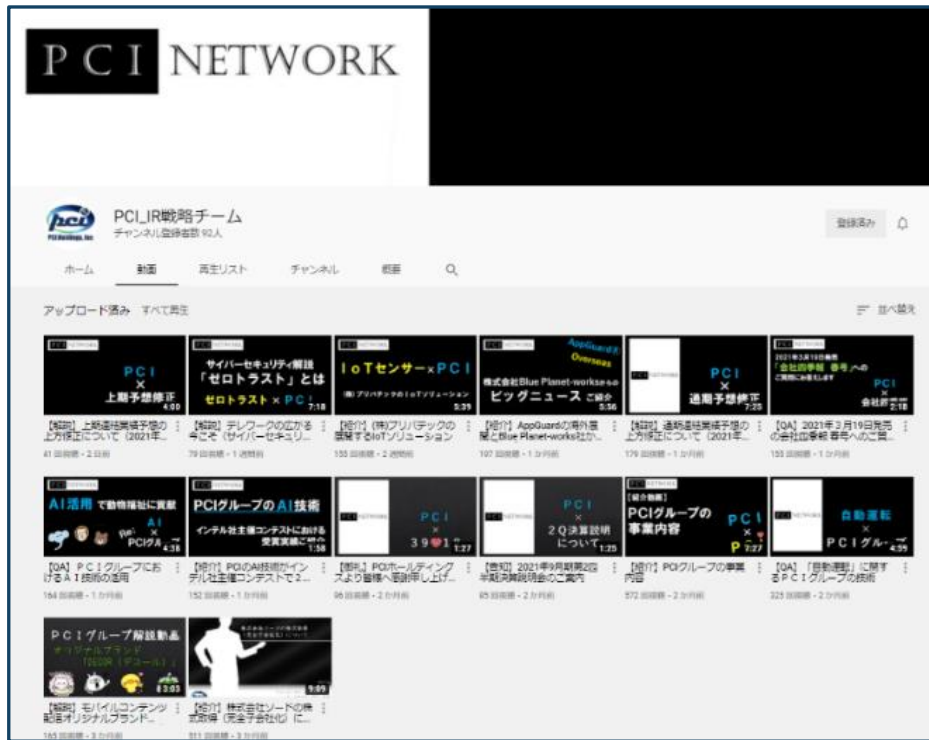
P C I NETWORK

PCI_IR戦略チーム
チャンネル登録者数 92人

登録済み

ホーム 動画 再生リスト チャンネル 概要

アップロード済み すべて再生

並べ替え

PCI × 上期予想修正 4:00
【解説】上期連結業績予想の上方修正について（2021年…
41 回視聴・2 日前

サイバーセキュリティ解説 「ゼロトラスト」とは ゼロトラスト × PCI 7:18
【解説】テレワークの広がる今こそ（サイバーセキュリ…
79 回視聴・1 週間前

IoTセンサー×PCI (株)プリバテックのIoTソリューション 5:39
【紹介】(株)プリバテックの開発するIoTソリューション
155 回視聴・2 週間前

AppGuard Overseas 株式会社Blue Planet-works ビッグニュース ご紹介 5:36
【紹介】AppGuardの海外展開とBlue Planet-works社か…
197 回視聴・1 か月前

PCI × 通期予想修正 7:25
【解説】通期連結業績予想の上方修正について（2021年…
179 回視聴・1 か月前

2021年3月19日発売 「会社四季報 春号」へのご掲載にあたりまして PCI × 会社四季報 2:18
【QA】2021年3月19日発売の会社四季報 春号へのご掲…
155 回視聴・1 か月前

AI活用 で動物福祉に貢献 AI × PCIグル 4:36
【QA】PCIグループにおけるAI技術の活用
164 回視聴・1 か月前

PCIグループのAI技術 インテル社主催コンテストにおける受賞実績 1:58
【紹介】PCIのAI技術がインテル社主催コンテストで2…
152 回視聴・1 か月前

PCI × 39 1:27
【御礼】PCIホールディングスより皆様へ御挨拶申し上げ…
96 回視聴・2 か月前

PCI × 2Q決算説明について 1:25
【告知】2021年9月期第2四半期決算説明会のご案内
85 回視聴・2 か月前

【紹介動画】 PCIグループの事業内容 PCI × P 7:27
【紹介】PCIグループの事業内容
572 回視聴・2 か月前

自動運転 × PCIグル 4:55
【QA】「自動運転」に関するPCIグループの技術
325 回視聴・2 か月前

PCIグループ解説動画 オリジナルブランド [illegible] 3:03
【解説】モバイルコンテンツ配信オリジナルブランド…
165 回視聴・3 か月前

9:09
【紹介】株式会社ソードの勇気取得（完全子会社化）に…
511 回視聴・3 か月前